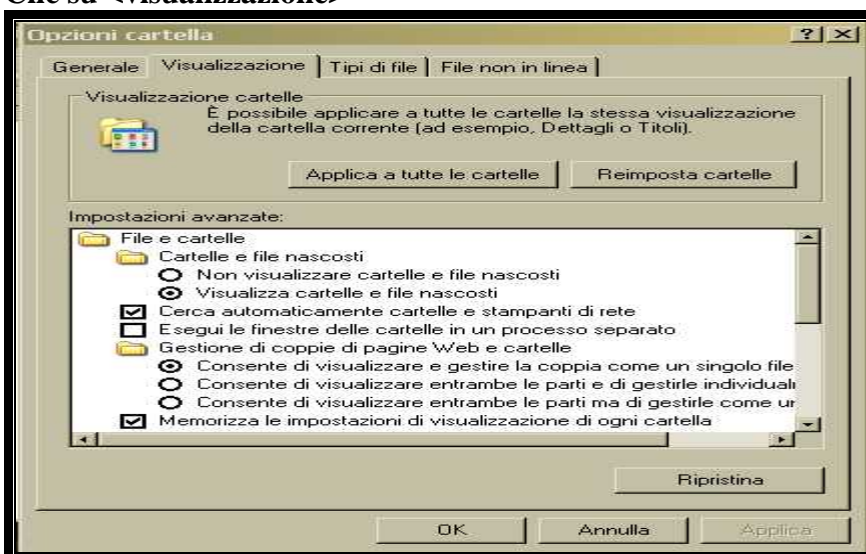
Clic su «Visualizzazione»

Opzioni cartella

? X

Generale | Visualizzazione | Tipi di file | File non in linea

Visualizzazione cartelle

È possibile applicare a tutte le cartelle la stessa visualizzazione della cartella corrente (ad esempio, Dettagli o Titoli).

Applica a tutte le cartelle | Reimposta cartelle

Impostazioni avanzate:

File e cartelle
Cartelle e file nascosti
Non visualizzare cartelle e file nascosti
Visualizza cartelle e file nascosti
Cerca automaticamente cartelle e stampanti di rete
Esegui le finestre delle cartelle in un processo separato
Gestione di coppie di pagine Web e cartelle
Consente di visualizzare e gestire la coppia come un singolo file
Consente di visualizzare entrambe le parti e di gestirle individuali
Consente di visualizzare entrambe le parti ma di gestirle come ur
Memorizza le impostazioni di visualizzazione di ogni cartella

Ripristina

OK | Annulla | Applica